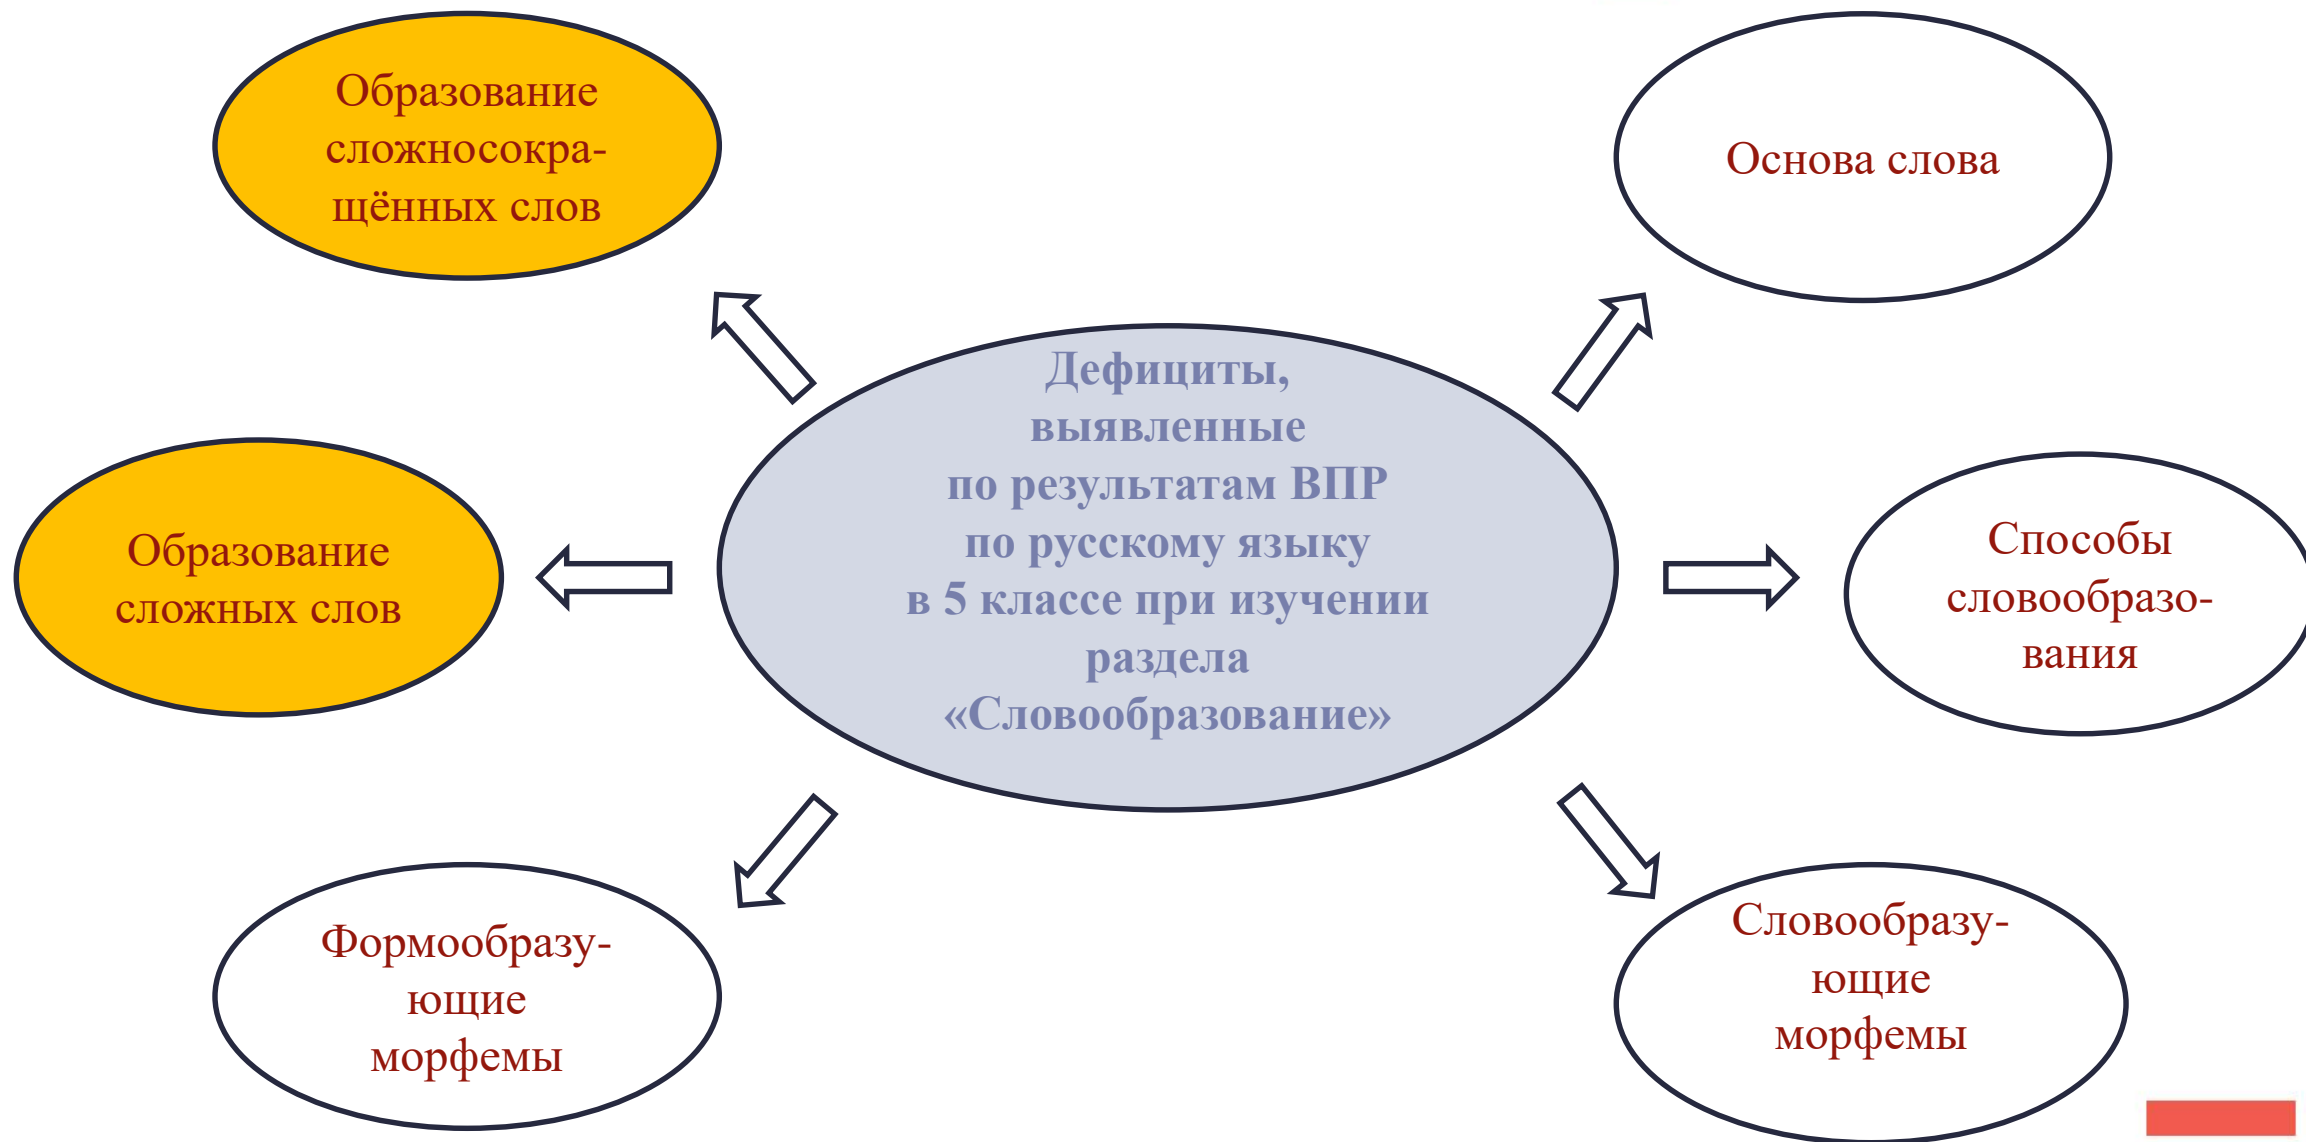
Образование сложносокращённых слов

Основа слова

Дефициты, выявленные по результатам ВПР по русскому языку в 5 классе при изучении раздела «Словообразование»

Образование сложных слов

Способы словообразования

Формообразующие морфемы

Словообразующие морфемы